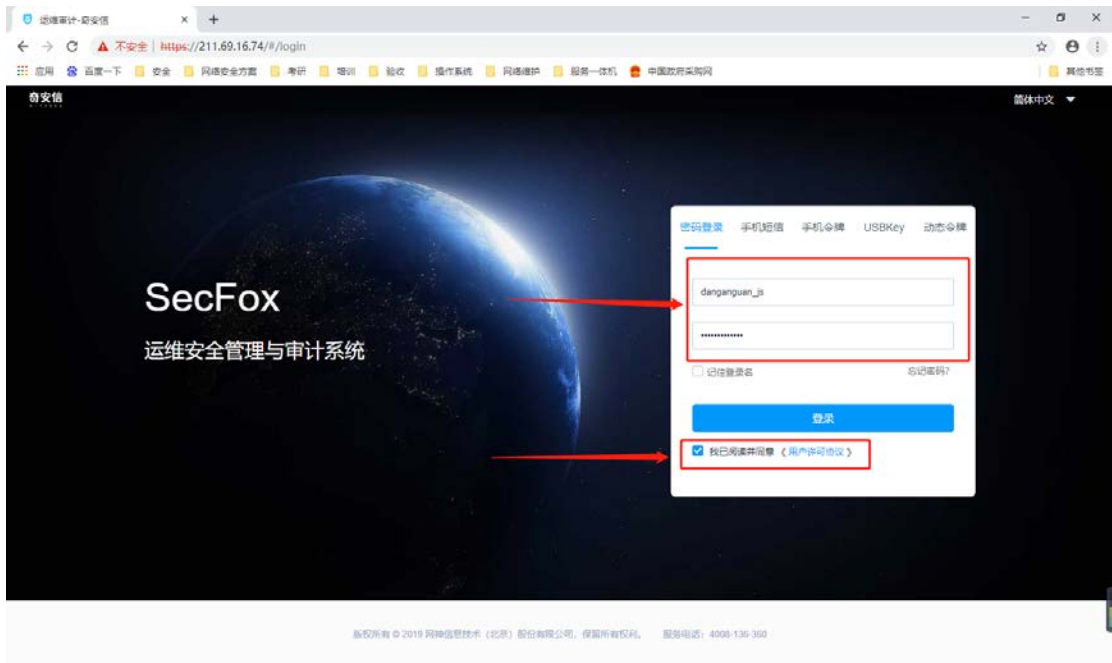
运维审计-奇安信 × +

← → C ▲ 不安全 | https://211.69.16.74/#/login

应用 百度一下 安全 网络安全方面 考研 培训 验收 操作系统 网络维护 服务一体机 中国政府采购网 其他书签

奇安信

简体中文

SecFox

运维安全管理与审计系统

密码登录 手机短信 手机令牌 USBKey 动态令牌

danganguan_js

••••••••••••••

记住登录名 忘记密码?

登录

我已阅读并同意《用户许可协议》

版权所有 © 2019 网神信息技术（北京）股份有限公司，保留所有权利。 服务电话：4008-136-360